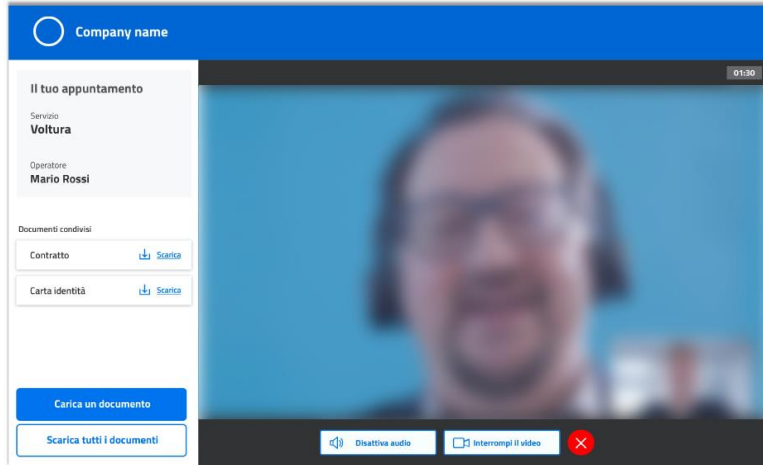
Company name

Il tuo appuntamento

Servizio
Voltura

Operatore
Mario Rossi

Documenti condivisi

Contratto Scarica

Carta identità Scarica

Carica un documento

Scarica tutti i documenti

01:30

Disattiva audio

Interrompi il video